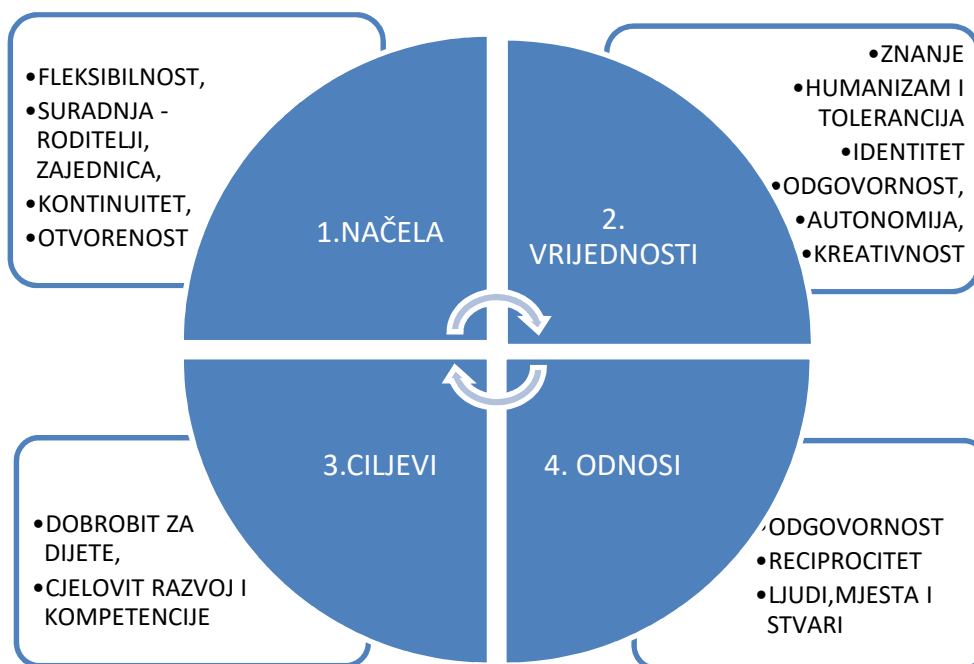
•FLEKSIBILNOST,
•SURADNJA - RODITELJI, ZAJEDNICA,
•KONTINUITET,
•OTVORENOST

1.NAČELA

2. VRIJEDNOSTI

•ZNANJE
•HUMANIZAM I TOLERANCIJA
•IDENTITET
•ODGOVORNOST,
•AUTONOMIJA,
•KREATIVNOST

3.CILJEVI

4. ODNOSI

•DOBROBIT ZA DIJETE,
•CJELOVIT RAZVOJ I KOMPETENCIJE

•ODGOVORNOST
•RECIPROCITET
•LJUDI,MJESTA I STVARI